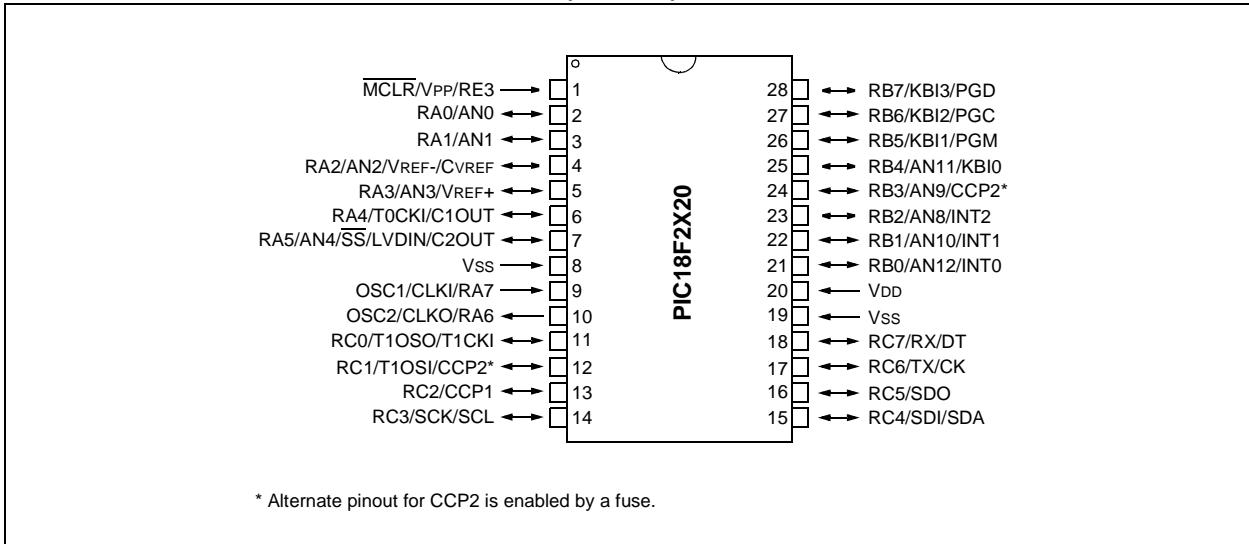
$\overline{MCLR}$/VPP/RE3 1
RA0/AN0 2
RA1/AN1 3
RA2/AN2/VREF-/CVREF 4
RA3/AN3/VREF+ 5
RA4/T0CKI/C1OUT 6
RA5/AN4/$\overline{SS}$/LVDIN/C2OUT 7
VSS 8
OSC1/CLKI/RA7 9
OSC2/CLKO/RA6 10
RC0/T1OSO/T1CKI 11
RC1/T1OSI/CCP2* 12
RC2/CCP1 13
RC3/SCK/SCL 14

PIC18F2X20

28 RB7/KBI3/PGD
27 RB6/KBI2/PGC
26 RB5/KBI1/PGM
25 RB4/AN11/KBI0
24 RB3/AN9/CCP2*
23 RB2/AN8/INT2
22 RB1/AN10/INT1
21 RB0/AN12/INT0
20 VDD
19 VSS
18 RC7/RX/DT
17 RC6/TX/CK
16 RC5/SDO
15 RC4/SDI/SDA

* Alternate pinout for CCP2 is enabled by a fuse.